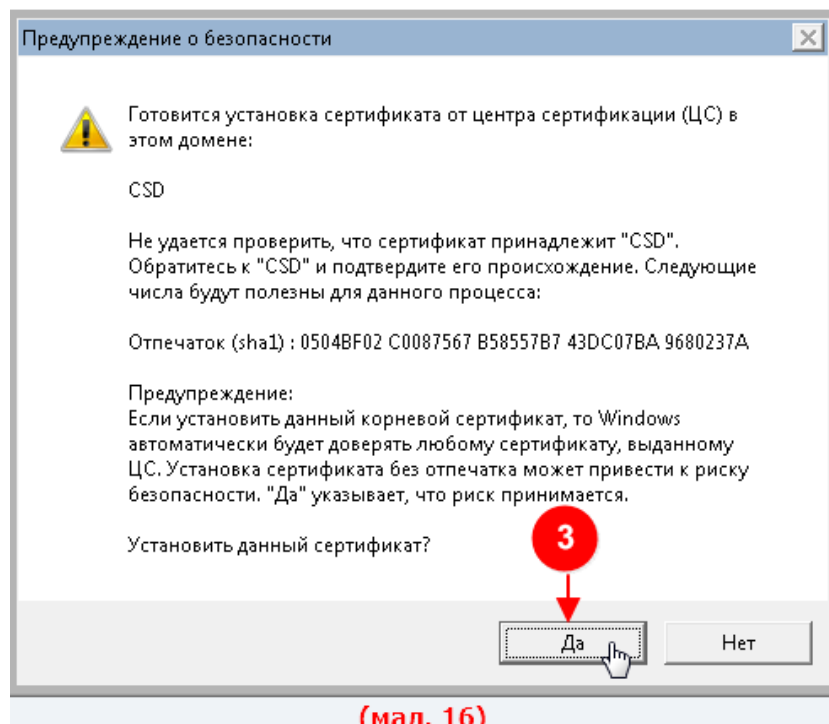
Предупреждение о безопасности

Готовится установка сертификата от центра сертификации (ЦС) в этом домене:

CSD

Не удается проверить, что сертификат принадлежит "CSD". Обратитесь к "CSD" и подтвердите его происхождение. Следующие числа будут полезны для данного процесса:

Отпечаток (sha1) : 0504BF02 C0087567 B58557B7 43DC07BA 9680237A

Предупреждение:
Если установить данный корневой сертификат, то Windows автоматически будет доверять любому сертификату, выданному ЦС. Установка сертификата без отпечатка может привести к риску безопасности. "Да" указывает, что риск принимается.

Установить данный сертификат?

3

Да

Нет

(мал. 16)